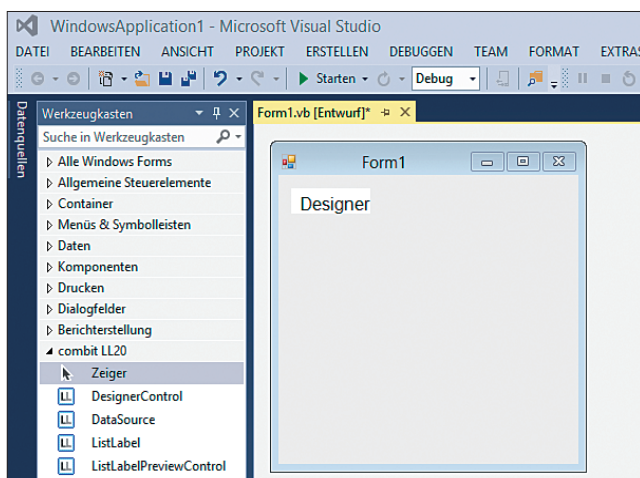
WindowsApplication1 - Microsoft Visual Studio

DATEI BEARBEITEN ANSICHT PROJEKT ERSTELLEN DEBUGGEN TEAM FORMAT EXTRAS

Starten Debug

Datenquellen

Werkzeugkasten

Suche in Werkzeugkasten

Alle Windows Forms
Allgemeine Steuerelemente
Container
Menüs & Symbolleisten
Daten
Komponenten
Drucken
Dialogfelder
Berichterstellung
combit LL20
Zeiger
DesignerControl
DataSource
ListLabel
ListLabelPreviewControl

Form1.vb [Entwurf]*

Form1

Designer